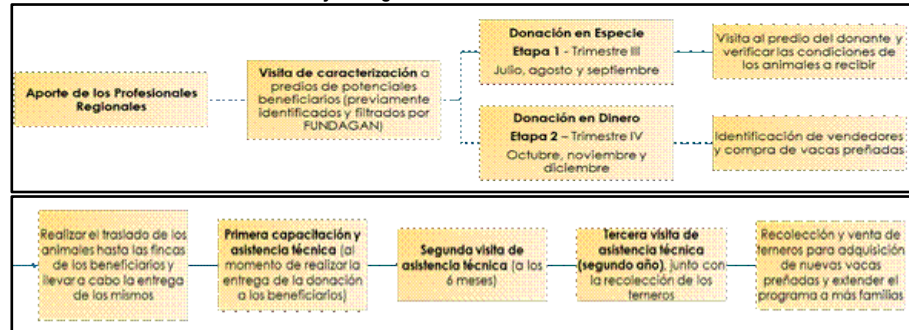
Aporte de los Profesionales Regionales

Visita de caracterización a predios de potenciales beneficiarios (previamente identificados y filtrados por FUNDAGAN)

Donación en Especie
Etapa 1 - Trimestre III
Julio, agosto y septiembre

Visita al predio del donante y verificar las condiciones de los animales a recibir

Donación en Dinero
Etapa 2 – Trimestre IV
Octubre, noviembre y diciembre

Identificación de vendedores y compra de vacas preñadas

Realizar el traslado de los animales hasta las fincas de los beneficiarios y llevar a cabo la entrega de los mismos

Primera capacitación y asistencia técnica (al momento de realizar la entrega de la donación a los beneficiarios)

Segunda visita de asistencia técnica (a los 6 meses)

Tercera visita de asistencia técnica (segundo año), junto con la recolección de los terneros

Recolección y venta de terneros para adquisición de nuevas vacas preñadas y extender el programa a más familias